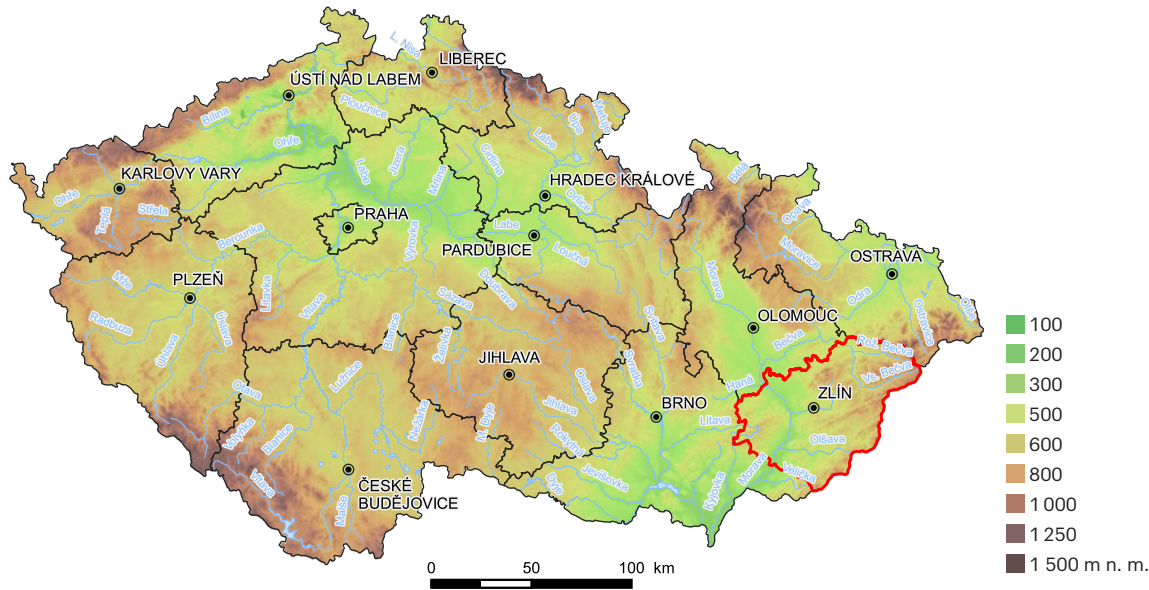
L. Nisa
LIBEREC
ÚSTÍ NAD LABEM
Ploučnice
Bílina
Ohře
Jizera
Labe
Mohelka
Úpa
Labe
Cidlina
Metuje
KARLOVY VARY
Ohře
Teplá
Střela
HRADEC KRÁLOVÉ
Orlice
Bělá
PRAHA
Berounka
Vltava
Labe
Loučná
PARDUBICE
Opava
Moravice
OSTRAVA
Odra
Olše
Ostravice
Morava
Mže
PLZEŇ
Radbuza
Úhlava
Úslava
Úhlava
Lužnice
Sázava
Želivka
Doubrava
Svratka
Svitava
OLOMOUC
Bečva
Rož. Bečva
Vs. Bečva
JIHLAVA
Jihlava
Oslava
Haná
ZLÍN
BRNO
Litava
Olšava
Otava
Volyňka
Blanice
Nežárka
M. Dyje
Rokytná
Dyje
Jevišovka
Svratka
Kyjovka
Morava
Velička
ČESKÉ BUDĚJOVICE
Vltava
Malše
0
50
100 km
100
200
300
500
600
800
1 000
1 250
1 500 m n. m.